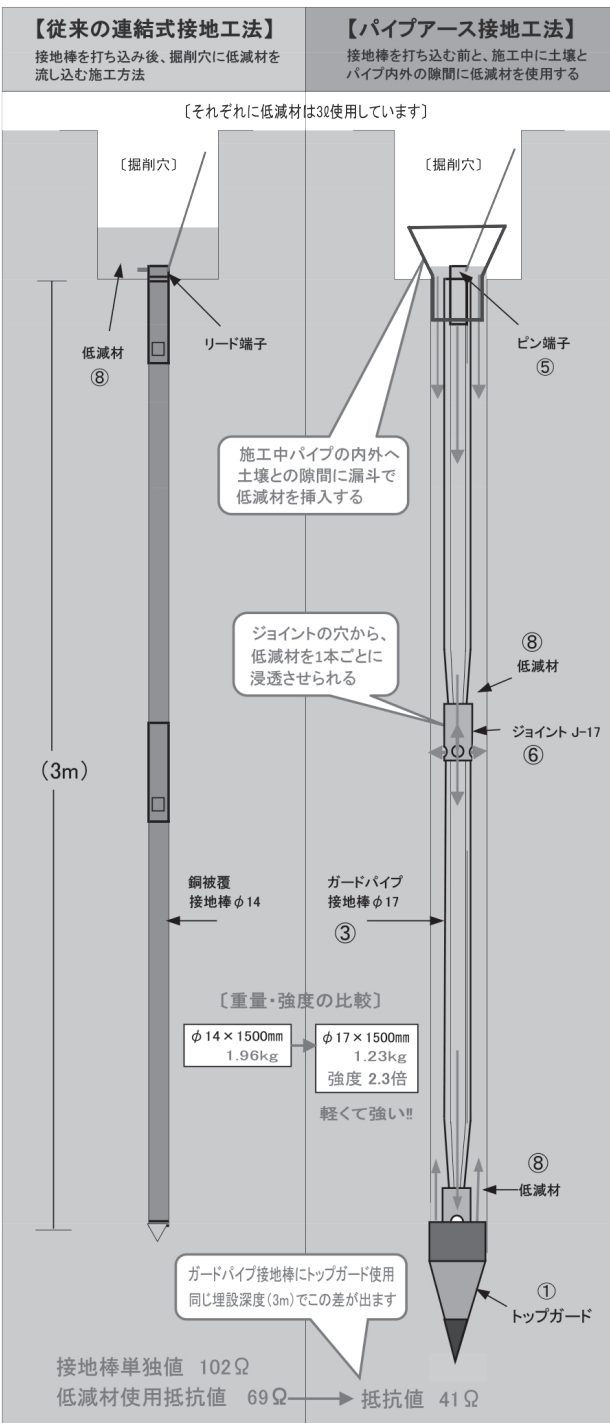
【従来の連結式接地工法】
接地棒を打ち込み後、掘削穴に低減材を流し込む施工方法

【パイプアース接地工法】
接地棒を打ち込む前と、施工中に土壌とパイプ内外の隙間に低減材を使用する

〔それぞれに低減材は3ℓ使用しています〕

〔掘削穴〕

〔掘削穴〕

低減材
⑧

リード端子

ピン端子
⑤

施工中パイプの内外へ土壌との隙間に漏斗で低減材を挿入する

ジョイントの穴から、低減材を1本ごとに浸透させられる

⑧
低減材

ジョイント J-17
⑥

(3m)

銅被覆
接地棒 φ14

ガードパイプ
接地棒 φ17
③

〔重量・強度の比較〕

| φ14×1500mm 1.96kg |
|---|

| φ17×1500mm 1.23kg 強度 2.3倍 |
|---|

軽くて強い!!

⑧
低減材

ガードパイプ接地棒にトップガード使用
同じ埋設深度(3m)でこの差が出ます

①
トップガード

接地棒単独値 102Ω
低減材使用抵抗値 69Ω → 抵抗値 41Ω